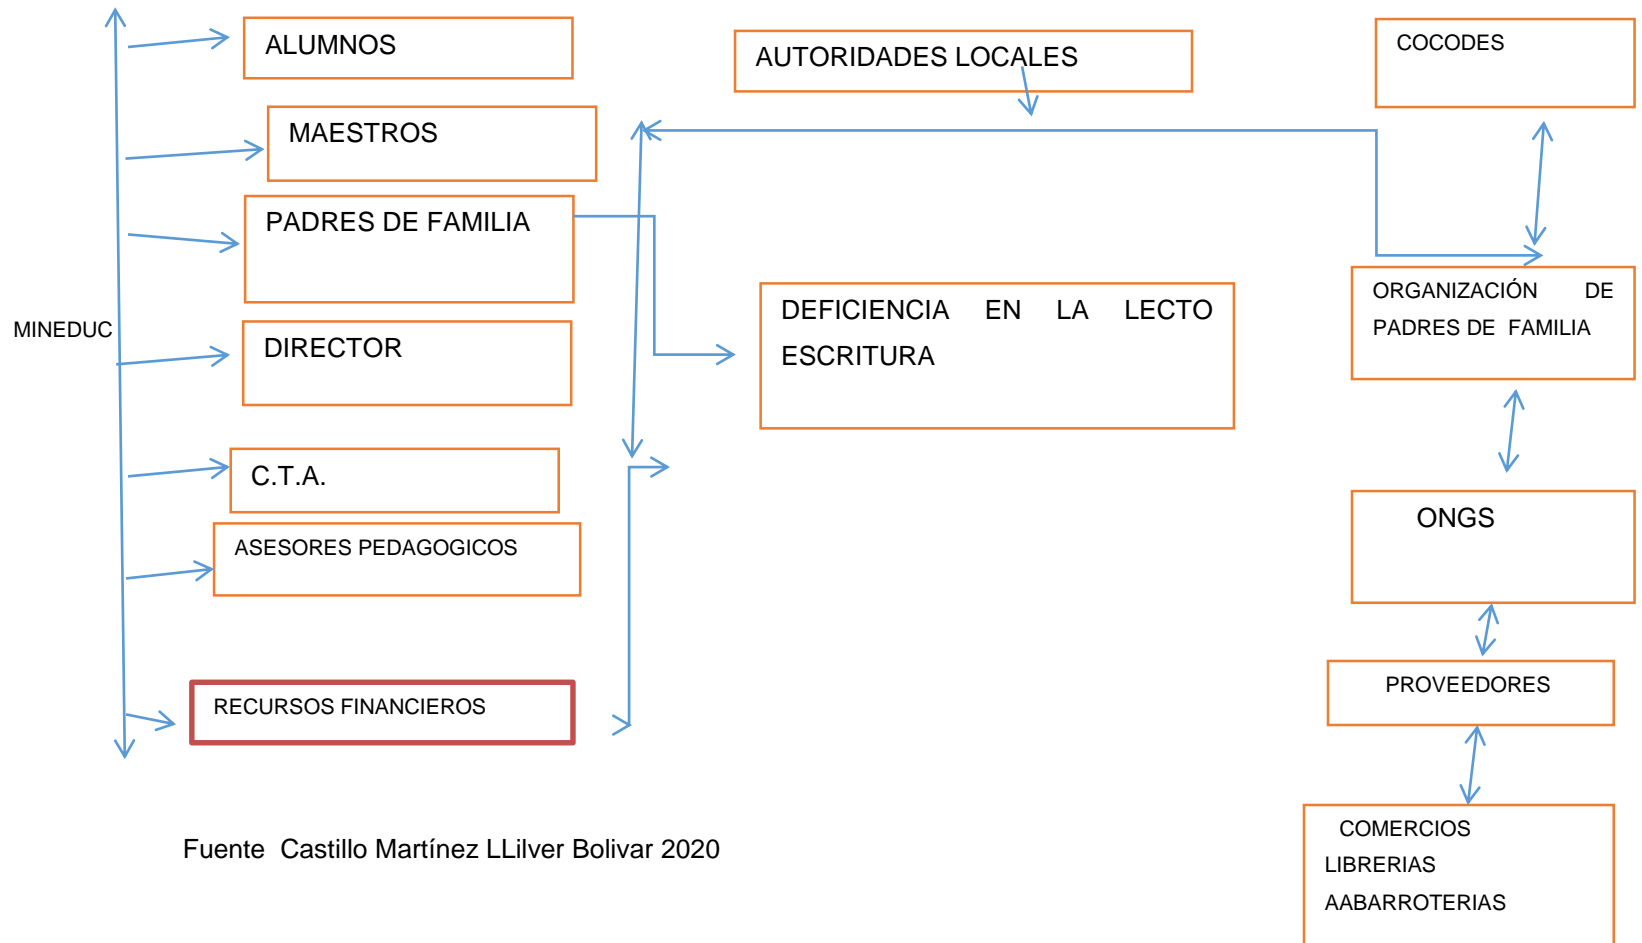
MINEDUC

ALUMNOS

MAESTROS

PADRES DE FAMILIA

DIRECTOR

C.T.A.

ASESORES PEDAGOGICOS

RECURSOS FINANCIEROS

AUTORIDADES LOCALES

DEFICIENCIA EN LA LECTO ESCRITURA

COCODES

ORGANIZACIÓN DE PADRES DE FAMILIA

ONGS

PROVEEDORES

COMERCIOS
LIBRERIAS
AABARROTERIAS

Fuente Castillo Martínez LLilver Bolivar 2020